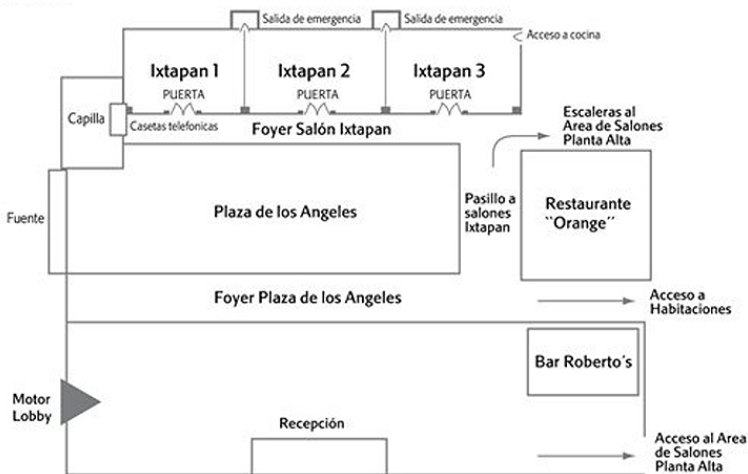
Salida de emergencia
Salida de emergencia
Acceso a cocina

Ixtapan 1
PUERTA
Ixtapan 2
PUERTA
Ixtapan 3
PUERTA

Capilla
Casetas telefonicas
Foyer Salón Ixtapan

Escaleras al Area de Salones Planta Alta

Plaza de los Angeles

Pasillo a salones Ixtapan

Restaurante ``Orange´´

Fuente

Foyer Plaza de los Angeles

Acceso a Habitaciones

Bar Roberto´s

Motor Lobby

Recepción

Acceso al Area de Salones Planta Alta